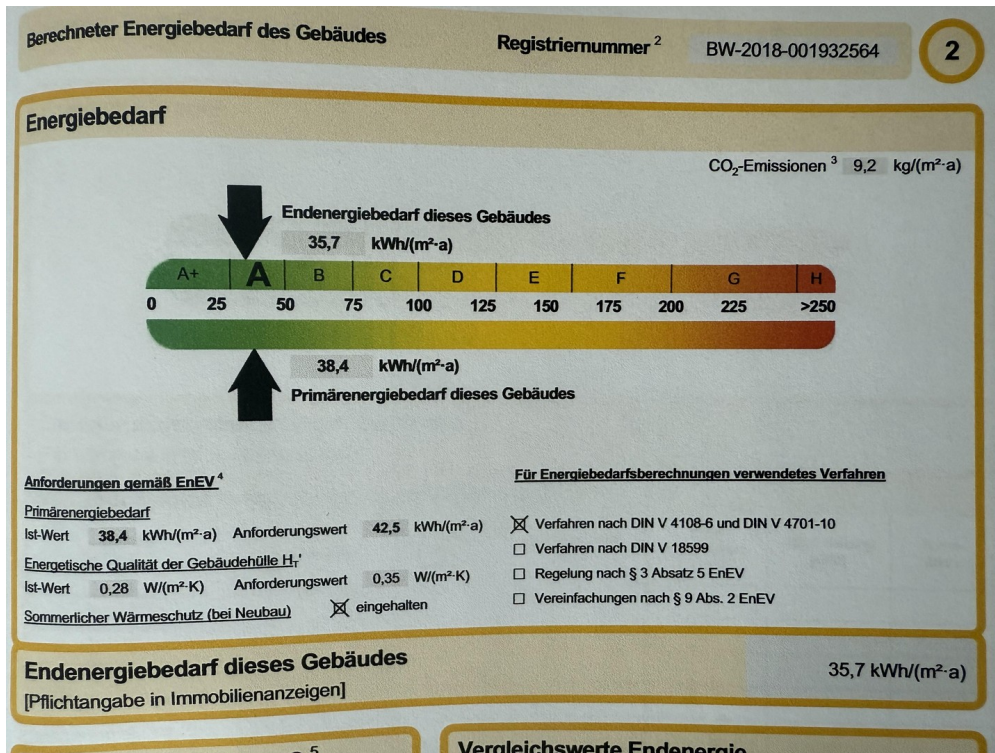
Berechneter Energiebedarf des Gebäudes

Registriernummer $^2$ BW-2018-001932564

2

Energiebedarf

$CO_2$-Emissionen $^3$ 9,2 kg/(m²·a)

Endenergiebedarf dieses Gebäudes

35,7 kWh/(m²·a)

A+ A B C D E F G H

0 25 50 75 100 125 150 175 200 225 >250

38,4 kWh/(m²·a)

Primärenergiebedarf dieses Gebäudes

Anforderungen gemäß EnEV $^4$

Primärenergiebedarf

Ist-Wert 38,4 kWh/(m²·a) Anforderungswert 42,5 kWh/(m²·a)

Energetische Qualität der Gebäudehülle $H_T$'

Ist-Wert 0,28 W/(m²·K) Anforderungswert 0,35 W/(m²·K)

Sommerlicher Wärmeschutz (bei Neubau) ☒ eingehalten

Für Energiebedarfsberechnungen verwendetes Verfahren

☒ Verfahren nach DIN V 4108-6 und DIN V 4701-10

☐ Verfahren nach DIN V 18599

☐ Regelung nach § 3 Absatz 5 EnEV

☐ Vereinfachungen nach § 9 Abs. 2 EnEV

Endenergiebedarf dieses Gebäudes

[Pflichtangabe in Immobilienanzeigen]

35,7 kWh/(m²·a)

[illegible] 5

Vergleichswerte Endenergie